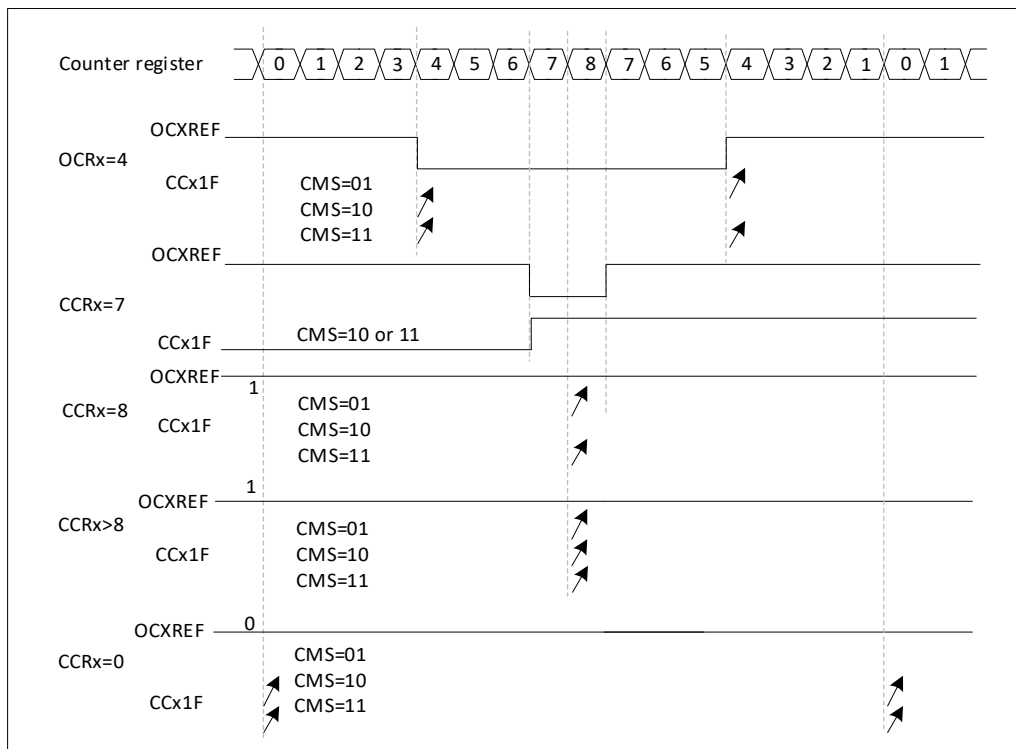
Counter register 0 1 2 3 4 5 6 7 8 7 6 5 4 3 2 1 0 1

OCXREF
OCRx=4
CCx1F CMS=01
CMS=10
CMS=11

OCXREF
CCRx=7
CCx1F CMS=10 or 11

OCXREF
1
CCRx=8
CCx1F CMS=01
CMS=10
CMS=11

1
OCXREF
CCRx>8
CCx1F CMS=01
CMS=10
CMS=11

OCXREF 0
CCRx=0
CMS=01
CMS=10
CCx1F CMS=11